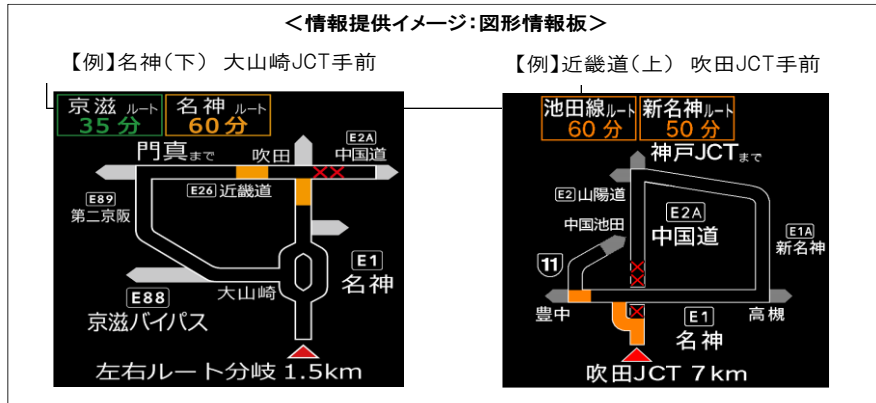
＜情報提供イメージ：図形情報板＞

【例】名神（下） 大山崎JCT手前

京滋 ルート 35分
名神 ルート 60分
E2A 中国道
門真まで
吹田
E26 近畿道
E89 第二京阪
E1 名神
E88 京滋バイパス
大山崎
左右ルート分岐 1.5km

【例】近畿道（上） 吹田JCT手前

池田線ルート 60分
新名神ルート 50分
神戸JCTまで
E2 山陽道
中国池田
E2A 中国道
E1A 新名神
11
豊中
E1 名神
高槻
吹田JCT 7km